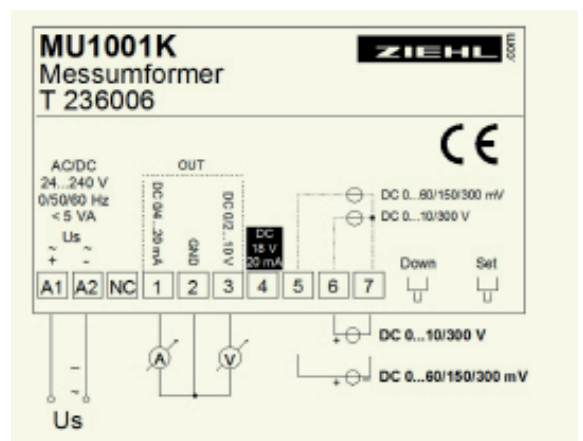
MU1001K
Messumformer
T 236006

ZIEHL .com

CE

AC/DC
24...240 V
0/50/60 Hz
< 5 VA
Us
~ ~
+ -

OUT
DC 0/4...20 mA
GND
DC 0/2...10 V

DC
18 V
20 mA

DC 0...60/150/300 mV
DC 0...10/300 V

Down
Set

A1 A2 NC 1 2 3 4 5 6 7

A
V

DC 0...10/300 V
DC 0...60/150/300 mV

-
~
Us